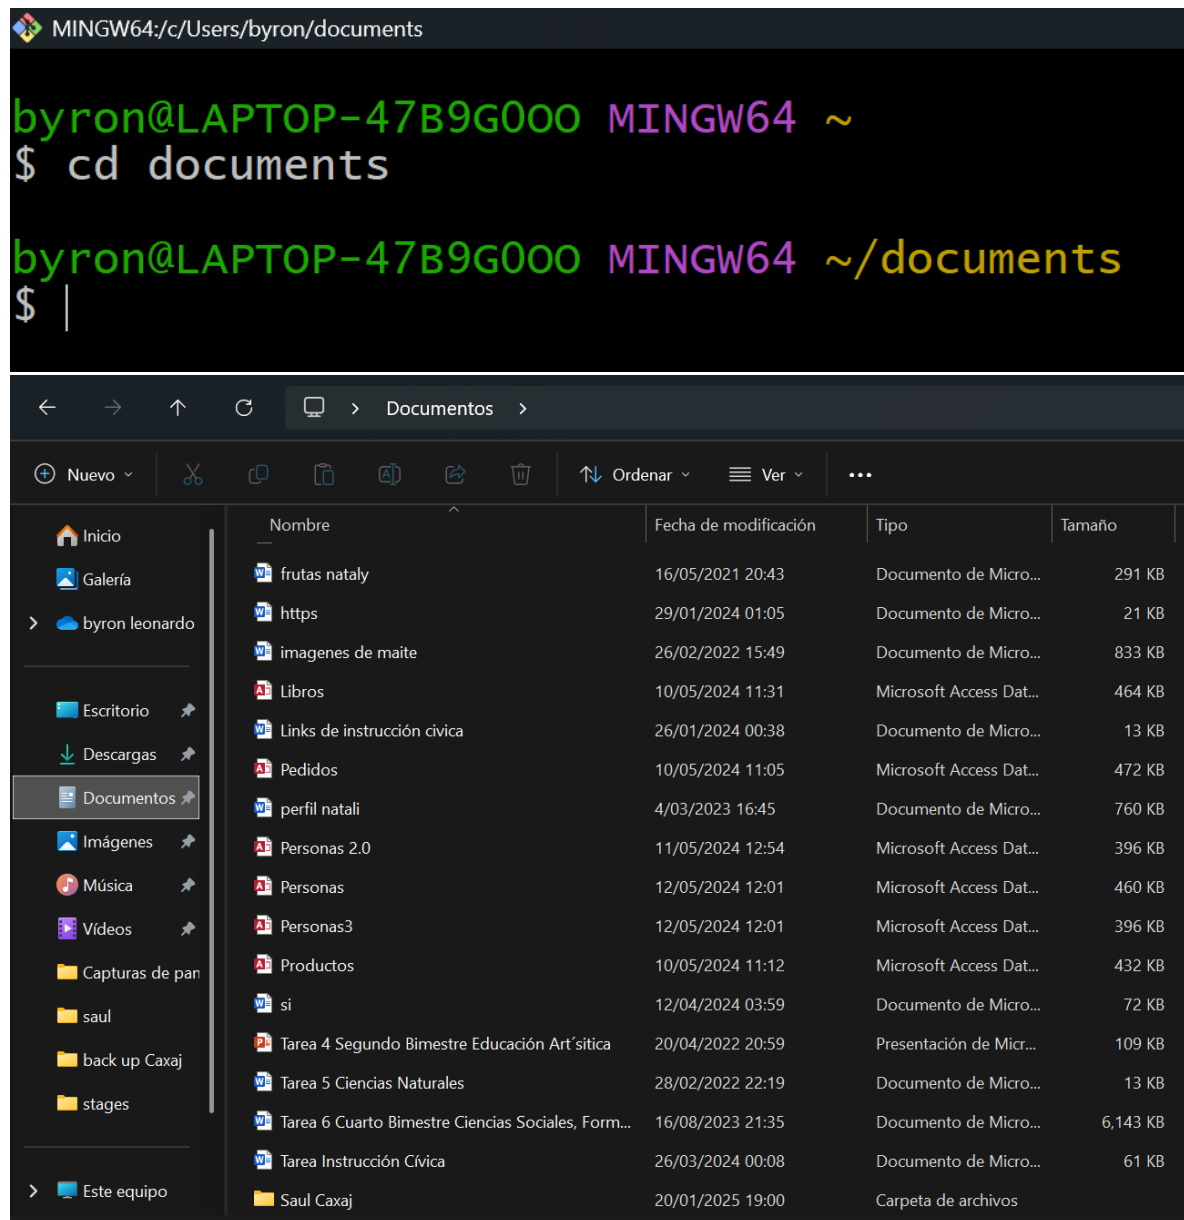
MINGW64:/c/Users/byron/documents

byron@LAPTOP-47B9G000 MINGW64 ~
$ cd documents

byron@LAPTOP-47B9G000 MINGW64 ~/documents
$

Documentos

Nuevo
Ordenar
Ver
...

Inicio
Galería
byron leonardo
Escritorio
Descargas
Documentos
Imágenes
Música
Vídeos
Capturas de pan
saul
back up Caxaj
stages
Este equipo

| Nombre | Fecha de modificación | Tipo | Tamaño |
|---|---|---|---|
| frutas nataly | 16/05/2021 20:43 | Documento de Micro... | 291 KB |
| https | 29/01/2024 01:05 | Documento de Micro... | 21 KB |
| imagenes de maite | 26/02/2022 15:49 | Documento de Micro... | 833 KB |
| Libros | 10/05/2024 11:31 | Microsoft Access Dat... | 464 KB |
| Links de instrucción civica | 26/01/2024 00:38 | Documento de Micro... | 13 KB |
| Pedidos | 10/05/2024 11:05 | Microsoft Access Dat... | 472 KB |
| perfil natali | 4/03/2023 16:45 | Documento de Micro... | 760 KB |
| Personas 2.0 | 11/05/2024 12:54 | Microsoft Access Dat... | 396 KB |
| Personas | 12/05/2024 12:01 | Microsoft Access Dat... | 460 KB |
| Personas3 | 12/05/2024 12:01 | Microsoft Access Dat... | 396 KB |
| Productos | 10/05/2024 11:12 | Microsoft Access Dat... | 432 KB |
| si | 12/04/2024 03:59 | Documento de Micro... | 72 KB |
| Tarea 4 Segundo Bimestre Educación Art´sitica | 20/04/2022 20:59 | Presentación de Micr... | 109 KB |
| Tarea 5 Ciencias Naturales | 28/02/2022 22:19 | Documento de Micro... | 13 KB |
| Tarea 6 Cuarto Bimestre Ciencias Sociales, Form... | 16/08/2023 21:35 | Documento de Micro... | 6,143 KB |
| Tarea Instrucción Cívica | 26/03/2024 00:08 | Documento de Micro... | 61 KB |
| Saul Caxaj | 20/01/2025 19:00 | Carpeta de archivos | |